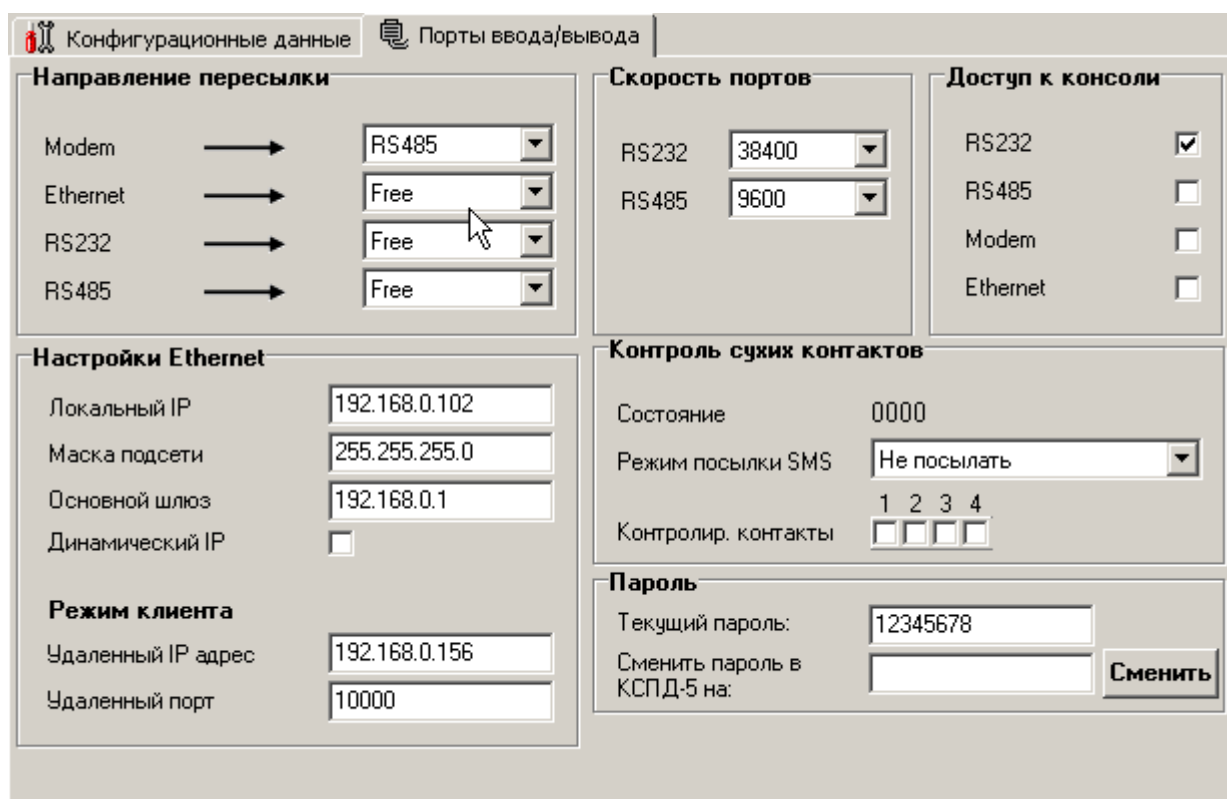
Конфигурационные данные
Порты ввода/вывода

Направление пересылки

Modem RS485
Ethernet Free
RS232 Free
RS485 Free

Скорость портов

RS232 38400
RS485 9600

Доступ к консоли

RS232
RS485
Modem
Ethernet

Настройки Ethernet

Локальный IP 192.168.0.102
Маска подсети 255.255.255.0
Основной шлюз 192.168.0.1
Динамический IP

Режим клиента

Удаленный IP адрес 192.168.0.156
Удаленный порт 10000

Контроль сухих контактов

Состояние 0000
Режим посылки SMS Не посылать
1 2 3 4
Контролир. контакты

Пароль

Текущий пароль: 12345678
Сменить пароль в КСПД-5 на:
Сменить